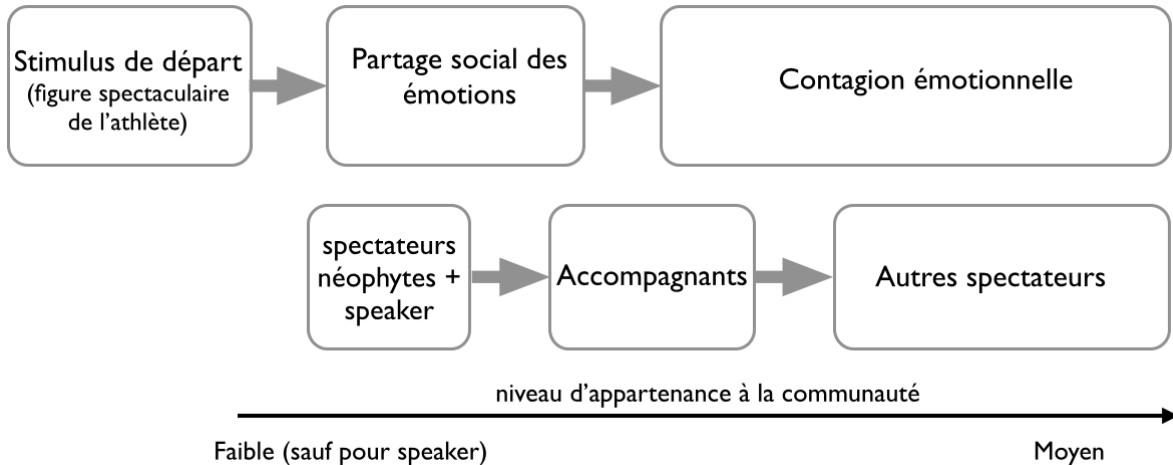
Stimulus de départ
(figure spectaculaire de l'athlète)

Partage social des émotions

Contagion émotionnelle

spectateurs néophytes + speaker

Accompagnants

Autres spectateurs

niveau d'appartenance à la communauté

Faible (sauf pour speaker)

Moyen